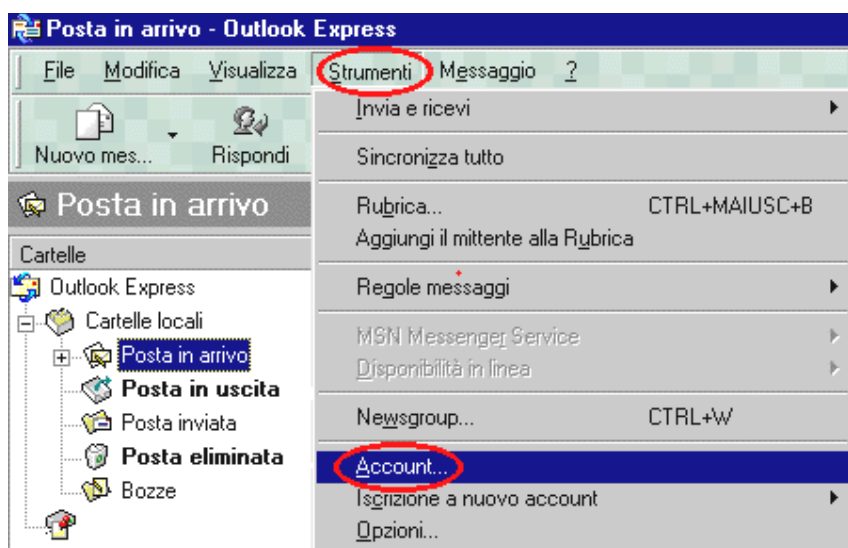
Posta in arrivo - Outlook Express

File Modifica Visualizza Strumenti Messaggio ?

Nuovo mes... Rispondi

Posta in arrivo

Cartelle

Outlook Express
Cartelle locali
Posta in arrivo
Posta in uscita
Posta inviata
Posta eliminata
Bozze

Invia e ricevi
Sincronizza tutto
Rubrica... CTRL+MAIUSC+B
Aggiungi il mittente alla Rubrica
Regole messaggi
MSN Messenger Service
Disponibilità in linea
Newsgroup... CTRL+W
Account...
Iscrizione a nuovo account
Opzioni...